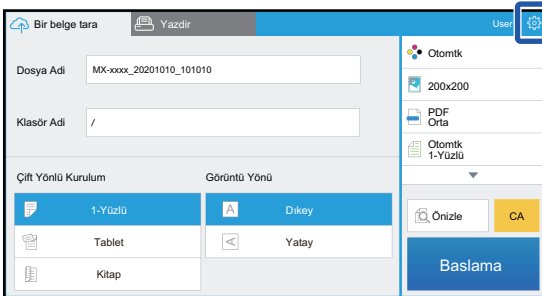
Bir belge tara
Yazdir
User

Dosya Adi
MX-xxxx_20201010_101010

Klasör Adi
/

Çift Yönlü Kurulum
1-Yüzlü
Tablet
Kitap

Görüntü Yönü
Dikey
Yatay

Otomtk
200x200
PDF
Orta
Otomtk
1-Yüzlü

Önizle
CA
Baslama